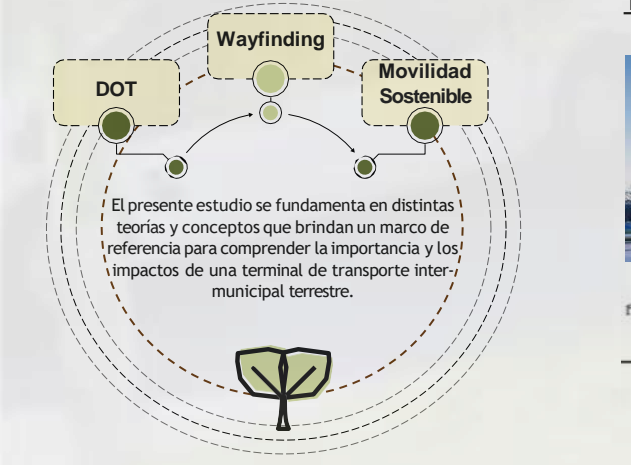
Wayfinding

DOT

Movilidad Sostenible

El presente estudio se fundamenta en distintas teorías y conceptos que brindan un marco de referencia para comprender la importancia y los impactos de una terminal de transporte intermunicipal terrestre.